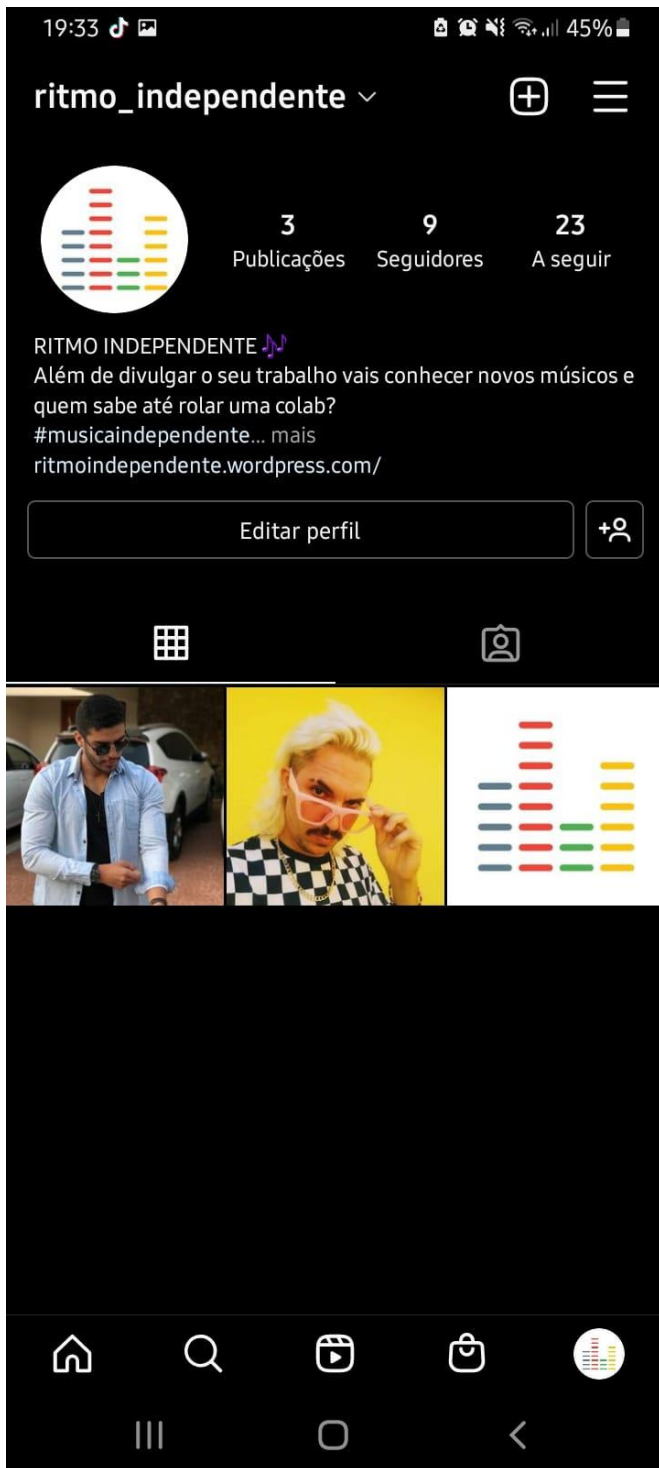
19:33 45%

ritmo_independente

3 Publicações
9 Seguidores
23 A seguir

RITMO INDEPENDENTE 🎶
Além de divulgar o seu trabalho vais conhecer novos músicos e quem sabe até rolar uma colab?
#musicaindependente... mais
ritmoindependente.wordpress.com/

Editar perfil